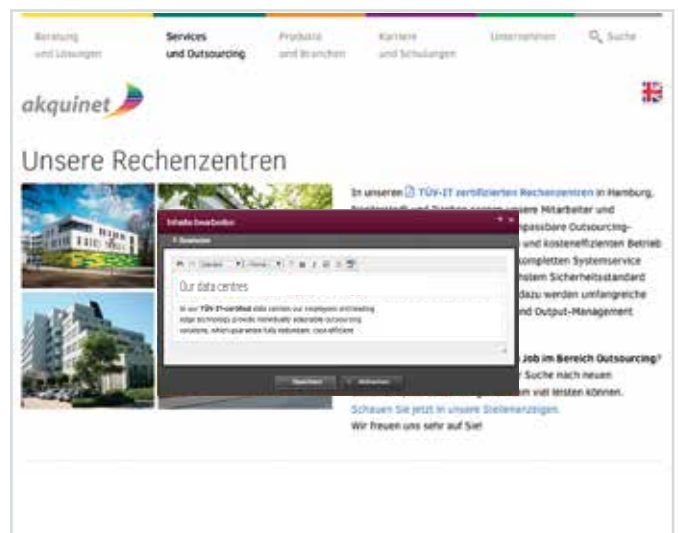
Beratung und Lösungen
Services und Outsourcing
Produkte und Branchen
Karriere und Schulungen
Unternehmen
Suche

akquinet

Unsere Rechenzentren

In unseren TÜV-IT zertifizierten Rechenzentren in Hamburg, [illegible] unsere Mitarbeiter und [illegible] passbare Outsourcing- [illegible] und kosteneffizienten Betrieb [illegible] kompletten Systemservice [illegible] stem Sicherheitsstandard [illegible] dazu werden umfangreiche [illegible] nd Output-Management

Inhalte bearbeiten
Our data centres
In our TÜV-IT-certified data centres our employees and leading edge technology provide individually adaptable outsourcing solutions, which guarantee fully redundant, cost-efficient
Speichern
Abbrechen

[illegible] Job im Bereich Outsourcing? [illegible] r Suche nach neuen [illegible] viel leisten können.
Schauen Sie jetzt in unsere Stellenanzeigen.
Wir freuen uns sehr auf Sie!